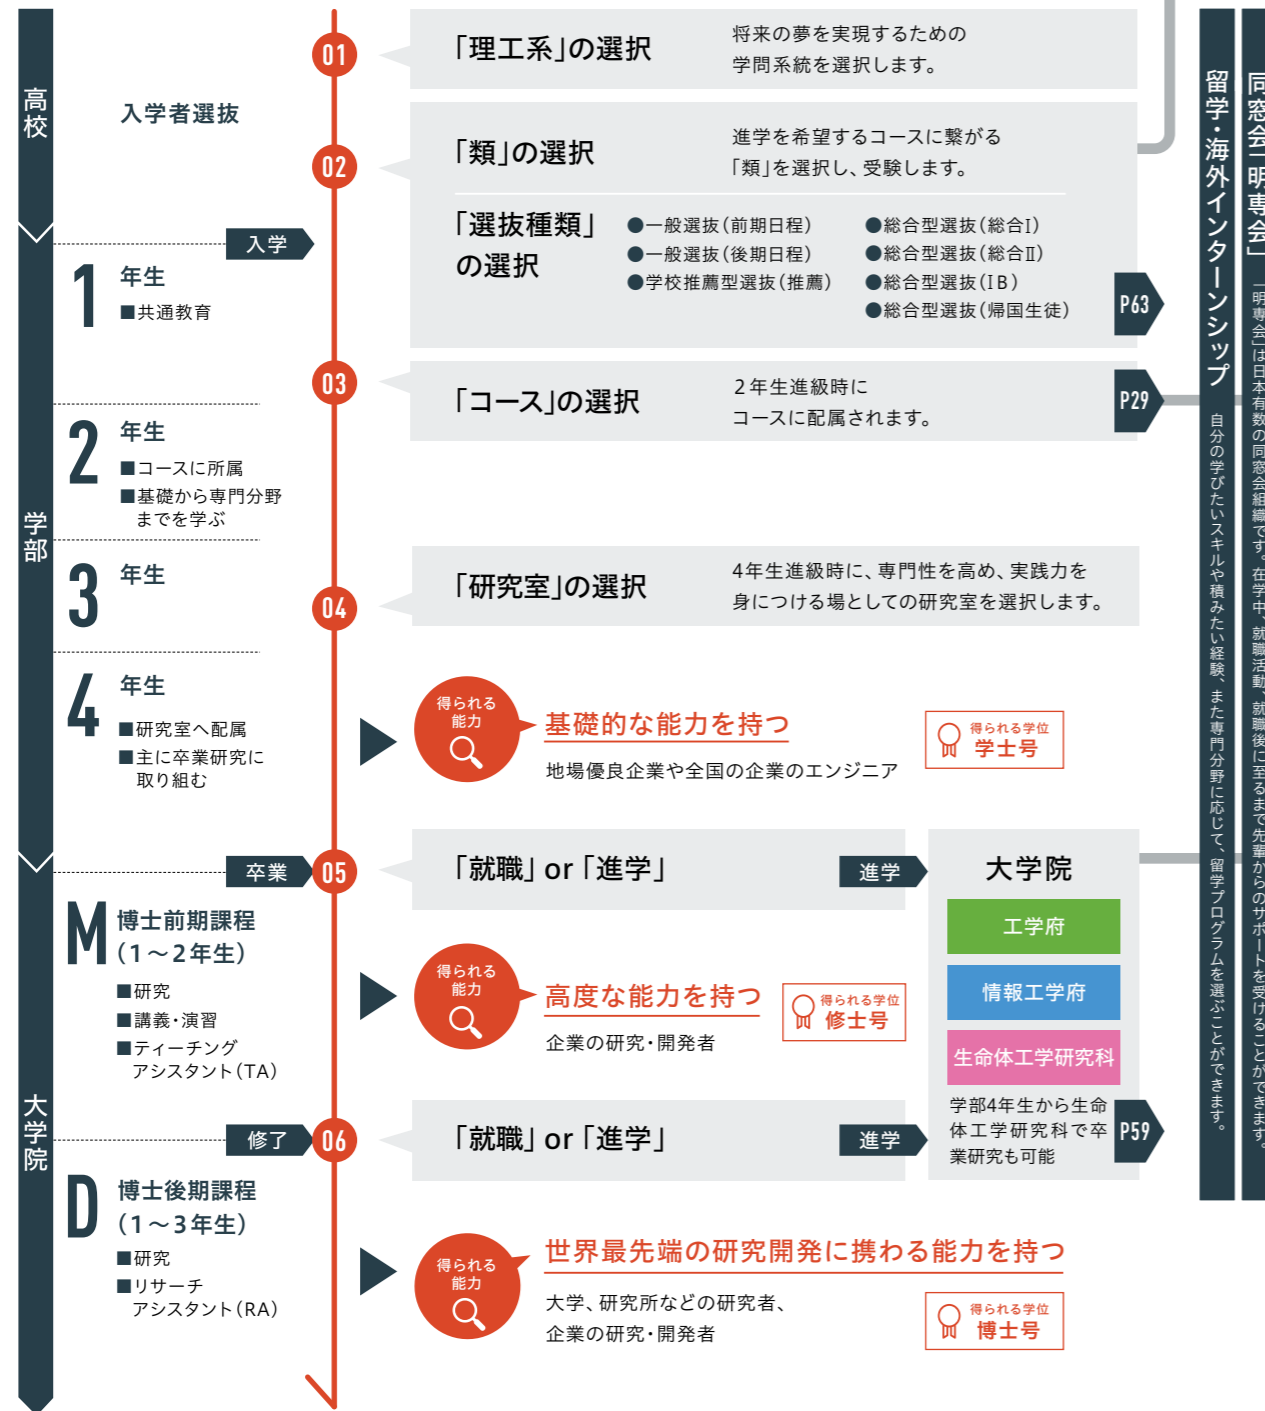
高校

入学者選抜

01
「理工系」の選択
将来の夢を実現するための学問系統を選択します。

02
「類」の選択
進学を希望するコースに繋がる「類」を選択し、受験します。

「選抜種類」の選択
●一般選抜(前期日程)
●一般選抜(後期日程)
●学校推薦型選抜(推薦)
●総合型選抜(総合Ⅰ)
●総合型選抜(総合Ⅱ)
●総合型選抜(IB)
●総合型選抜(帰国生徒)
P63

入学

学部

1 年生
■共通教育

03
「コース」の選択
2年生進級時にコースに配属されます。
P29

2 年生
■コースに所属
■基礎から専門分野までを学ぶ

3 年生

04
「研究室」の選択
4年生進級時に、専門性を高め、実践力を身につける場としての研究室を選択します。

4 年生
■研究室へ配属
■主に卒業研究に取り組む

得られる能力
基礎的な能力を持つ
地場優良企業や全国の企業のエンジニア
得られる学位
学士号

卒業
05
「就職」or「進学」
進学
大学院
工学府
情報工学府
生命体工学研究科
学部4年生から生命体工学研究科で卒業研究も可能
P59

大学院

M 博士前期課程(1～2年生)
■研究
■講義・演習
■ティーチング アシスタント(TA)

得られる能力
高度な能力を持つ
企業の研究・開発者
得られる学位
修士号

修了
06
「就職」or「進学」
進学

D 博士後期課程(1～3年生)
■研究
■リサーチ アシスタント(RA)

得られる能力
世界最先端の研究開発に携わる能力を持つ
大学、研究所などの研究者、企業の研究・開発者
得られる学位
博士号

留学・海外インターンシップ
自分の学びたいスキルや積みたい経験、また専門分野に応じて、留学プログラムを選ぶことができます。

同窓会「明専会」
「明専会」は日本有数の同窓会組織です。在学中、就職活動、就職後に至るまで先輩からのサポートを受けることができます。